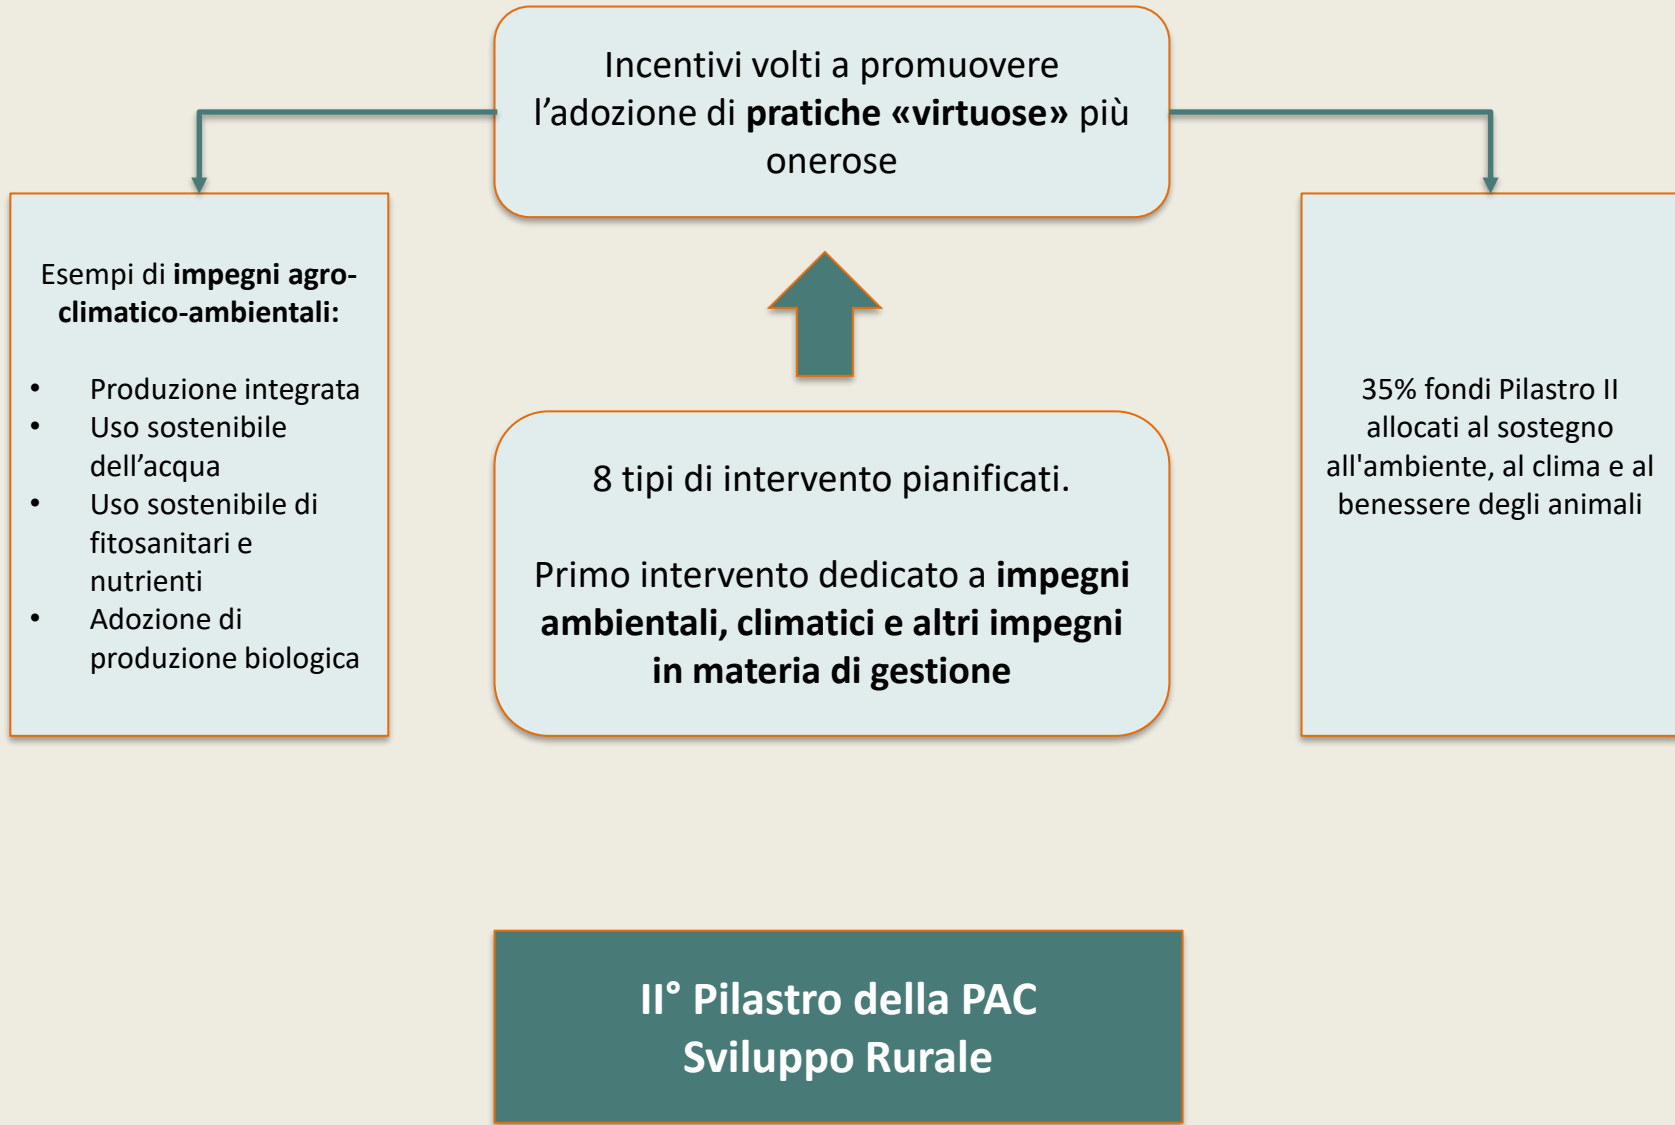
Incentivi volti a promuovere l'adozione di **pratiche «virtuose»** più onerose

Esempi di **impegni agro-climatico-ambientali:**

- Produzione integrata
- Uso sostenibile dell'acqua
- Uso sostenibile di fitosanitari e nutrienti
- Adozione di produzione biologica

8 tipi di intervento pianificati.

Primo intervento dedicato a **impegni ambientali, climatici e altri impegni in materia di gestione**

35% fondi Pilastro II allocati al sostegno all'ambiente, al clima e al benessere degli animali

**II° Pilastro della PAC**
**Sviluppo Rurale**